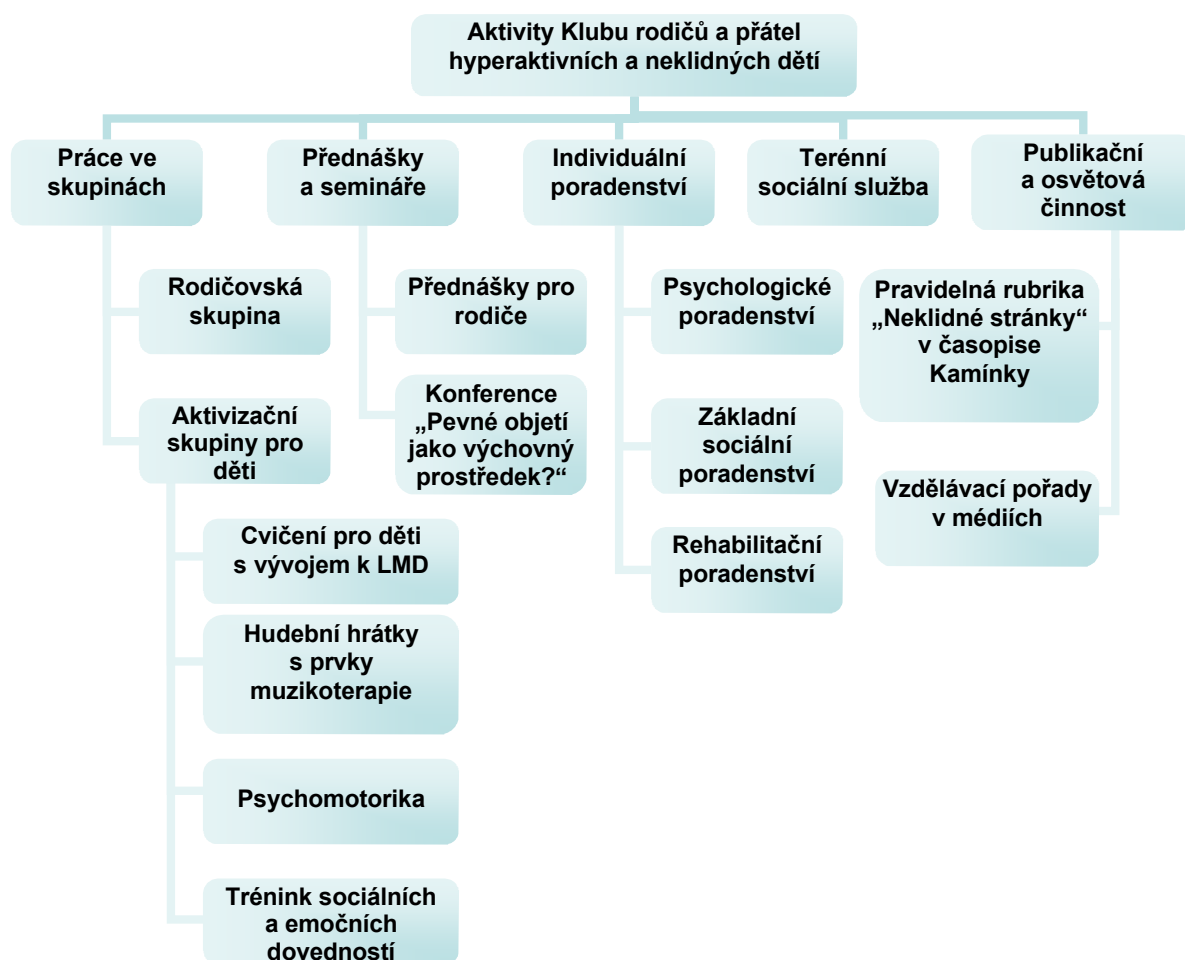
Aktivity Klubu rodičů a přátel hyperaktivních a neklidných dětí

Práce ve skupinách

Rodičovská skupina

Aktivizační skupiny pro děti

Cvičení pro děti s vývojem k LMD

Hudební hrátky s prvky muzikoterapie

Psychomotorika

Trénink sociálních a emočních dovedností

Přednášky a semináře

Přednášky pro rodiče

Konference „Pevné objetí jako výchovný prostředek?“

Individuální poradenství

Psychologické poradenství

Základní sociální poradenství

Rehabilitační poradenství

Terénní sociální služba

Publikační a osvětová činnost

Pravidelná rubrika „Neklidné stránky“ v časopise Kamínky

Vzdělávací pořady v médiích